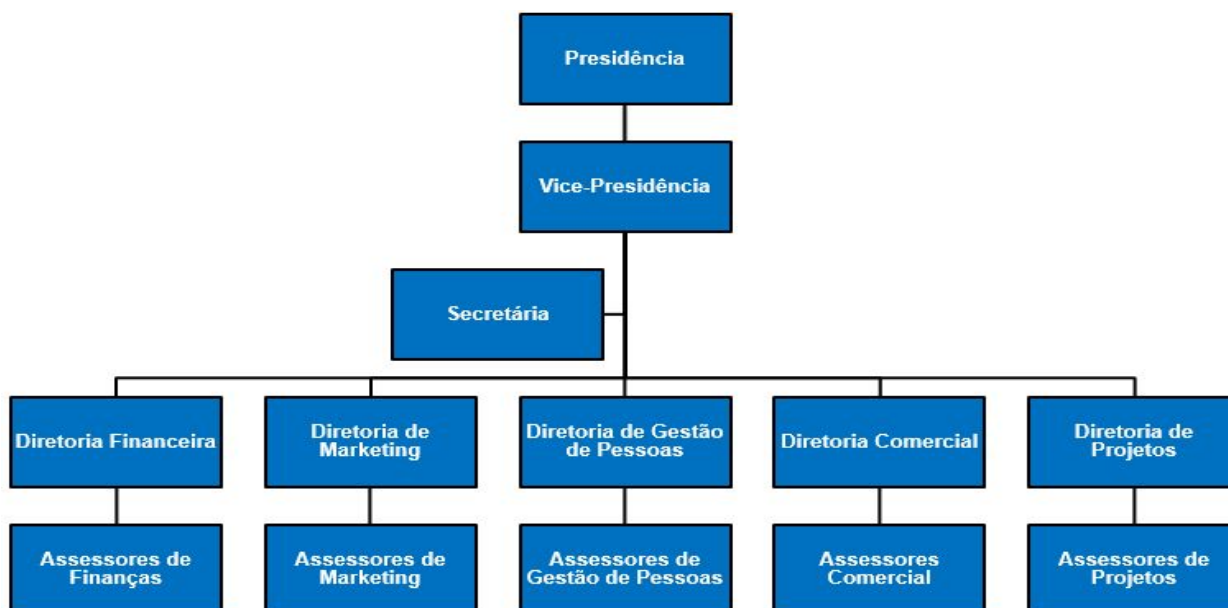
Presidência

Vice-Presidência

Secretária

Diretoria Financeira

Diretoria de Marketing

Diretoria de Gestão de Pessoas

Diretoria Comercial

Diretoria de Projetos

Assessores de Finanças

Assessores de Marketing

Assessores de Gestão de Pessoas

Assessores Comercial

Assessores de Projetos